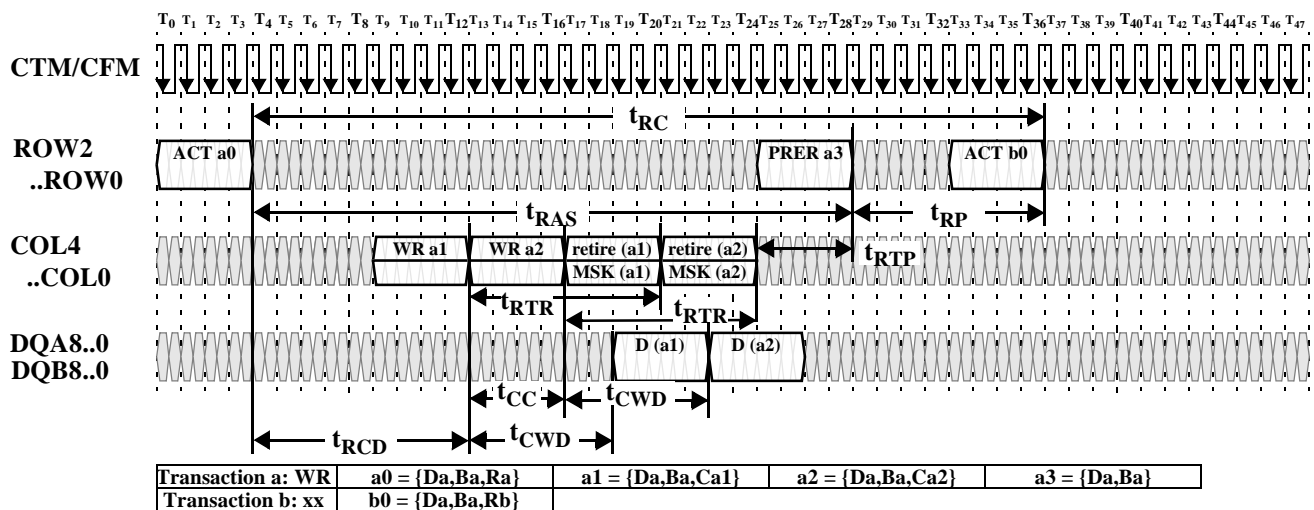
$T_0$ $T_1$ $T_2$ $T_3$ $T_4$ $T_5$ $T_6$ $T_7$ $T_8$ $T_9$ $T_{10}$ $T_{11}$ $T_{12}$ $T_{13}$ $T_{14}$ $T_{15}$ $T_{16}$ $T_{17}$ $T_{18}$ $T_{19}$ $T_{20}$ $T_{21}$ $T_{22}$ $T_{23}$ $T_{24}$ $T_{25}$ $T_{26}$ $T_{27}$ $T_{28}$ $T_{29}$ $T_{30}$ $T_{31}$ $T_{32}$ $T_{33}$ $T_{34}$ $T_{35}$ $T_{36}$ $T_{37}$ $T_{38}$ $T_{39}$ $T_{40}$ $T_{41}$ $T_{42}$ $T_{43}$ $T_{44}$ $T_{45}$ $T_{46}$ $T_{47}$

CTM/CFM

$t_{RC}$

ROW2 ..ROW0

ACT a0

PRER a3

ACT b0

$t_{RAS}$

$t_{RP}$

COL4 ..COL0

WR a1

WR a2

retire (a1)

retire (a2)

MSK (a1)

MSK (a2)

$t_{RTP}$

$t_{RTR}$

$t_{RTR}$

DQA8..0 DQB8..0

D (a1)

D (a2)

$t_{CC}$

$t_{CWD}$

$t_{RCD}$

$t_{CWD}$

| Transaction a: WR | a0 = {Da,Ba,Ra} | a1 = {Da,Ba,Ca1} | a2 = {Da,Ba,Ca2} | a3 = {Da,Ba} |
|---|---|---|---|---|
| Transaction b: xx | b0 = {Da,Ba,Rb} | | | |